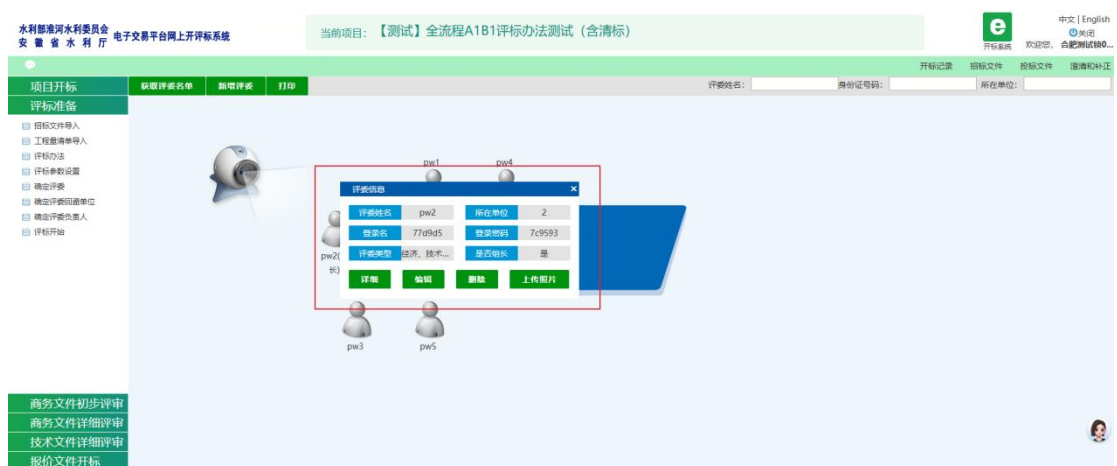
水利部淮河水利委员会
安徽省水利厅 电子交易平台网上开评标系统

当前项目：【测试】全流程A1B1评标办法测试（含清标）

开标系统 中文 | English 关闭 欢迎您，合肥测试独0...

开标记录 招标文件 投标文件 澄清和补正

项目开标
评标准备
招标文件导入
工程量清单导入
评标办法
评标参数设置
确定评委
确定评委回避单位
确定评委负责人
评标开始

获取评委名单 新增评委 打印

评委姓名： 身份证号码： 所在单位：

pw1 pw4

评委信息 ×

| 评委姓名 | pw2 | 所在单位 | 2 |
|---|---|---|---|
| 登录名 | 77d9d5 | 登录密码 | 7c9593 |
| 评委类型 | 经济，技术... | 是否组长 | 是 |

详细 编辑 删除 上传照片

pw2( 长)

pw3 pw5

商务文件初步评审
商务文件详细评审
技术文件详细评审
报价文件开标